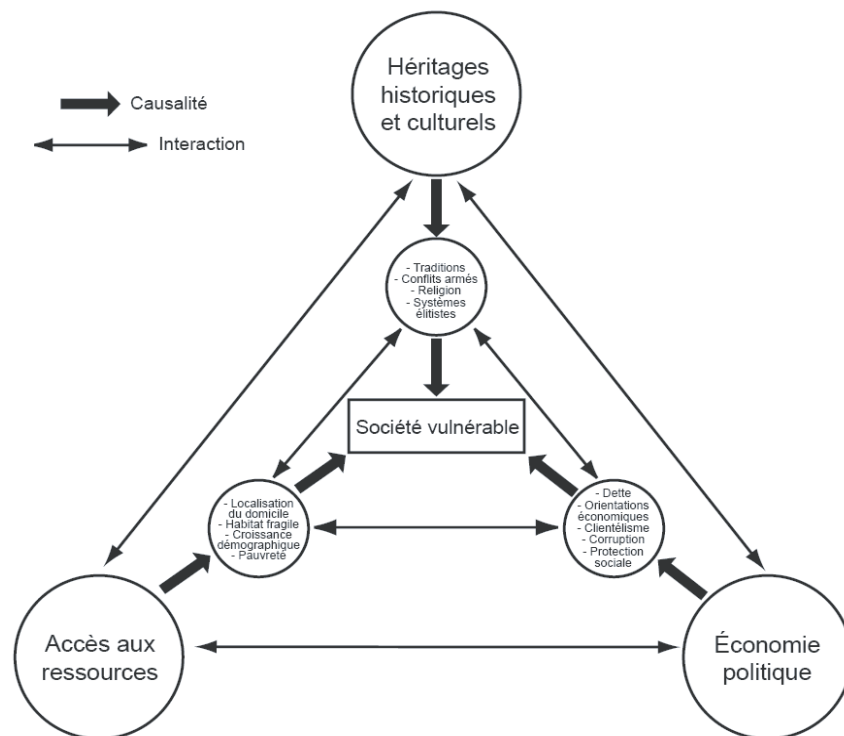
Causalité

Interaction

Héritages historiques et culturels

- Traditions
- Conflits armés
- Religion
- Systèmes élitistes

Société vulnérable

- Localisation du domicile
- Habitat fragile
- Croissance démographique
- Pauvreté

- Dette
- Orientations économiques
- Clientélisme
- Corruption
- Protection sociale

Accès aux ressources

Économie politique